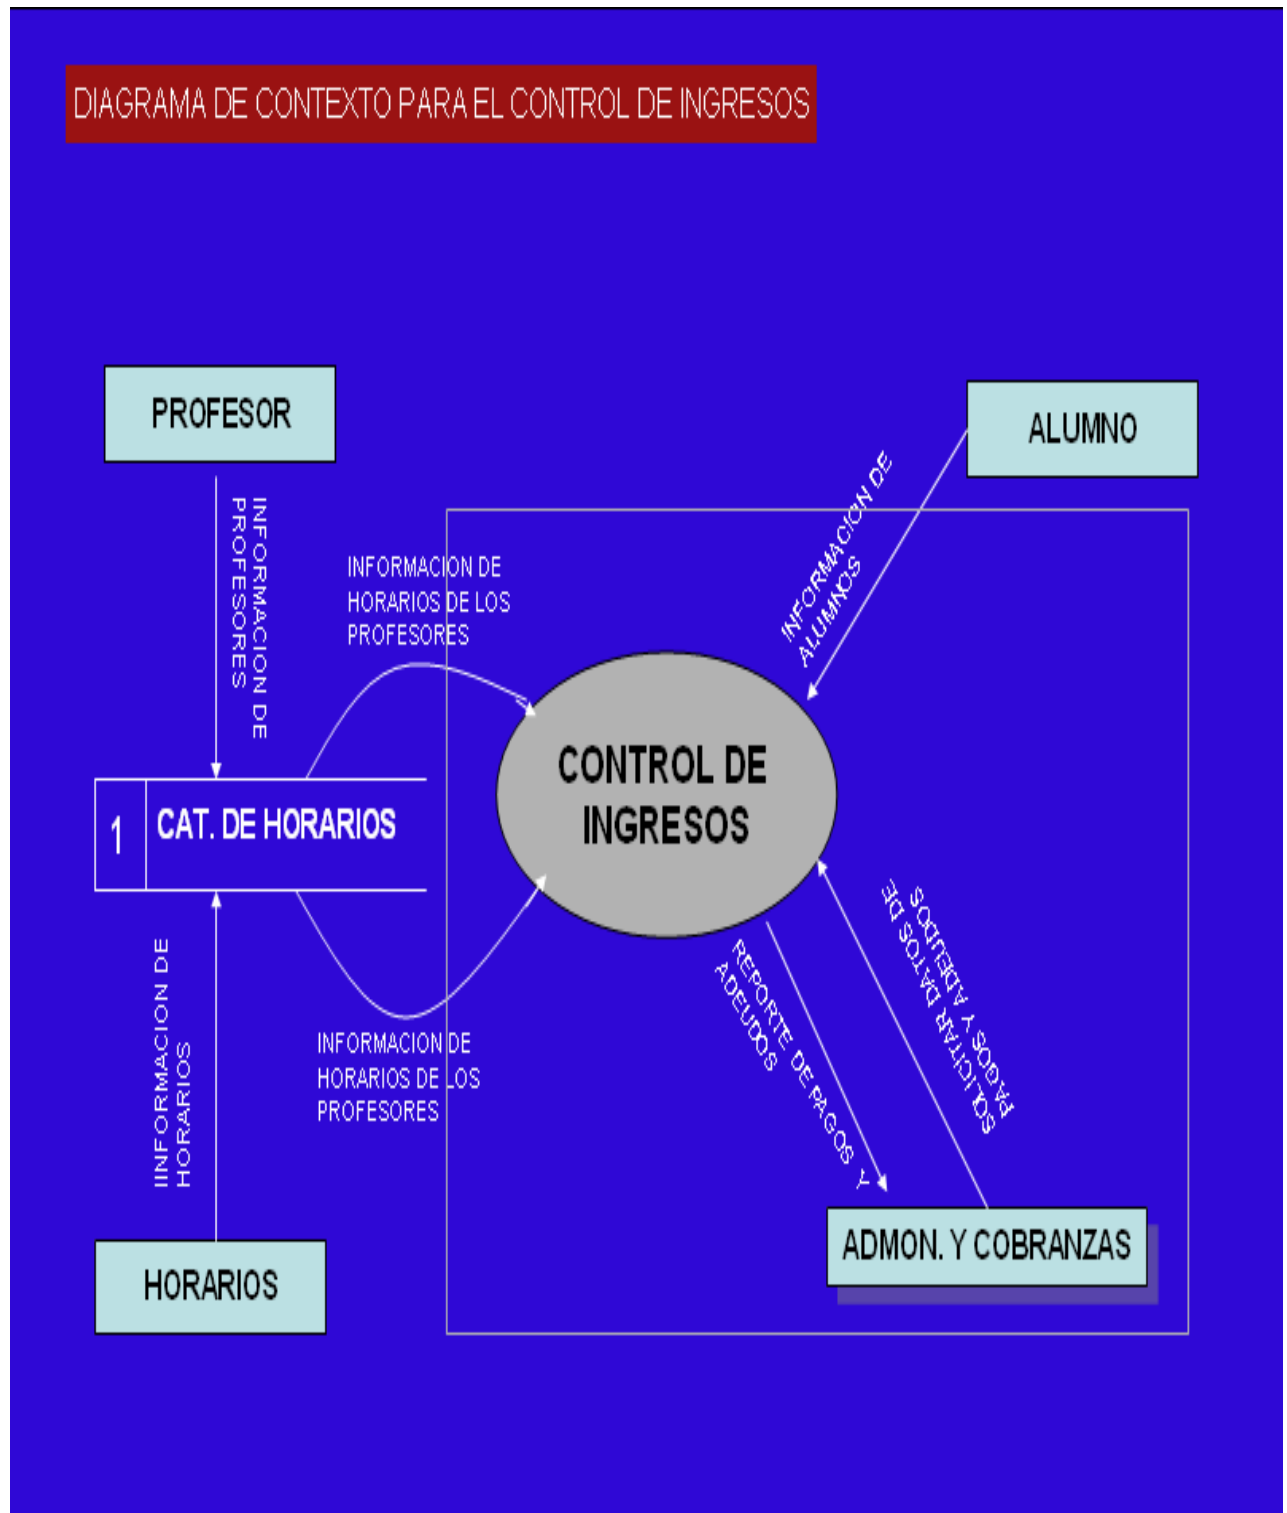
DIAGRAMA DE CONTEXTO PARA EL CONTROL DE INGRESOS

PROFESOR

ALUMNO

INFORMACION DE PROFESORES

INFORMACION DE HORARIOS DE LOS PROFESORES

INFORMACION DE ALUMNOS

CONTROL DE INGRESOS

1

CAT. DE HORARIOS

IINFORMACION DE HORARIOS

INFORMACION DE HORARIOS DE LOS PROFESORES

REPORTE DE PAGOS Y ADEUDOS

SOLICITAR DATOS DE PAGOS Y ADEUDOS

HORARIOS

ADMON. Y COBRANZAS